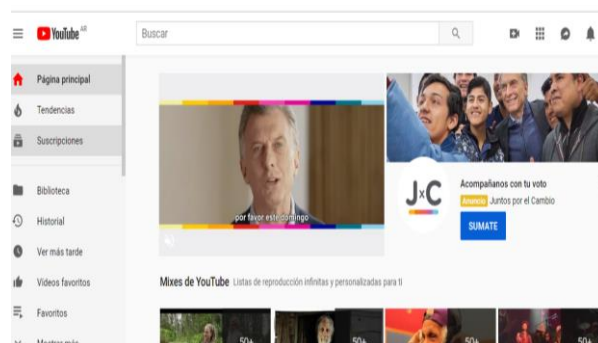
YouTube AR

Buscar

Página principal
Tendencias
Suscripciones
Biblioteca
Historial
Ver más tarde
Videos favoritos
Favoritos
Mostrar más

por favor este domingo

J×C

Acompañanos con tu voto
Anuncio Juntos por el Cambio
SUMATE

Mixes de YouTube Listas de reproducción infinitas y personalizadas para ti

50+
50+
50+
50+